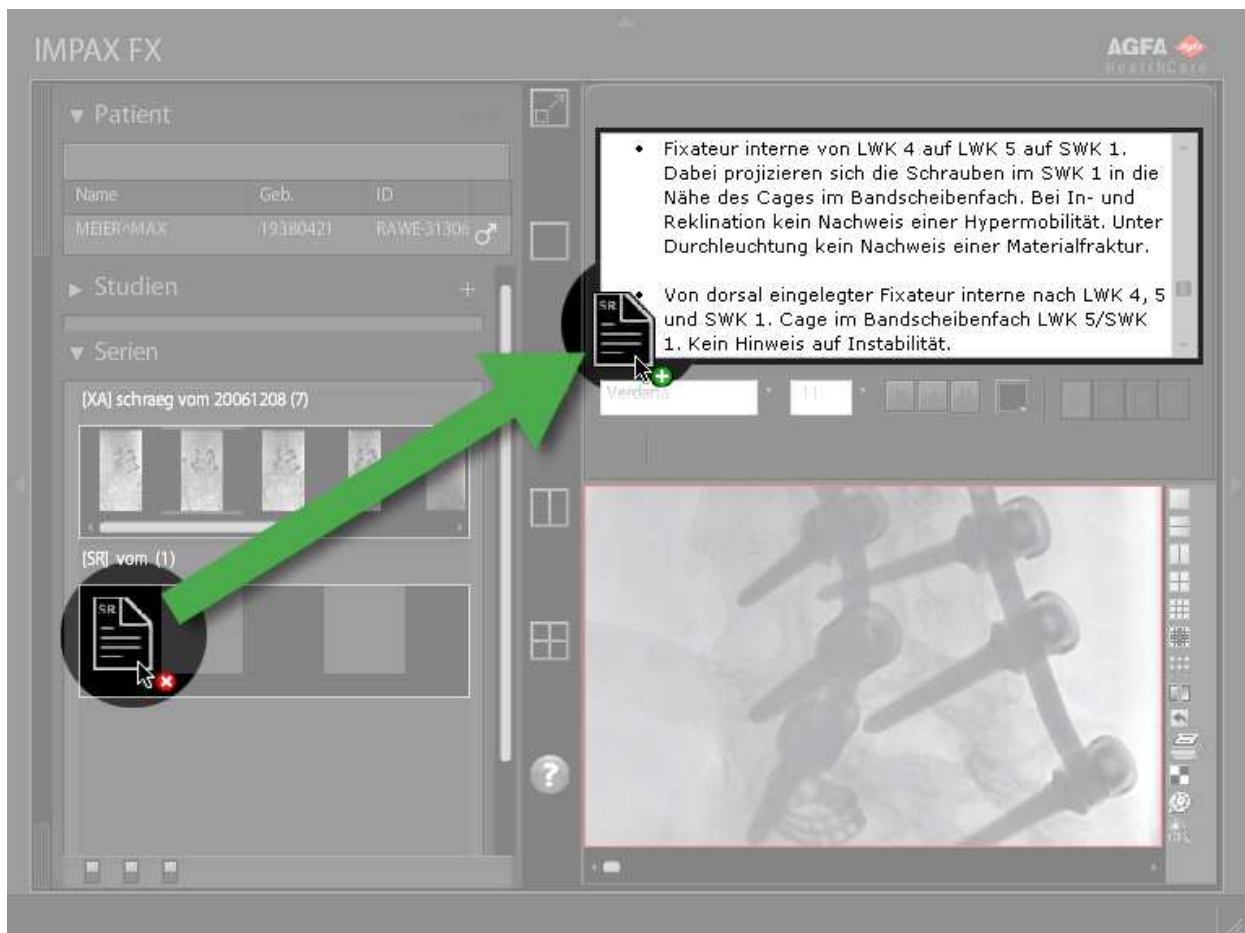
IMPAX FX

AGFA
HealthCare

▼ Patient

| Name | Geb. | ID |
|---|---|---|
| MEIER^MAX | 19380421 | RAWE-31306 ♂ |

▶ Studien +

▼ Serien

[XA] schraeg vom 20061208 (7)

[SR] vom (1)

SR

- Fixateur interne von LWK 4 auf LWK 5 auf SWK 1. Dabei projizieren sich die Schrauben im SWK 1 in die Nähe des Cages im Bandscheibenfach. Bei In- und Reklination kein Nachweis einer Hypermobilität. Unter Durchleuchtung kein Nachweis einer Materialfraktur.

- Von dorsal eingelegter Fixateur interne nach LWK 4, 5 und SWK 1. Cage im Bandscheibenfach LWK 5/SWK 1. Kein Hinweis auf Instabilität.

SR

Verdana 11

?